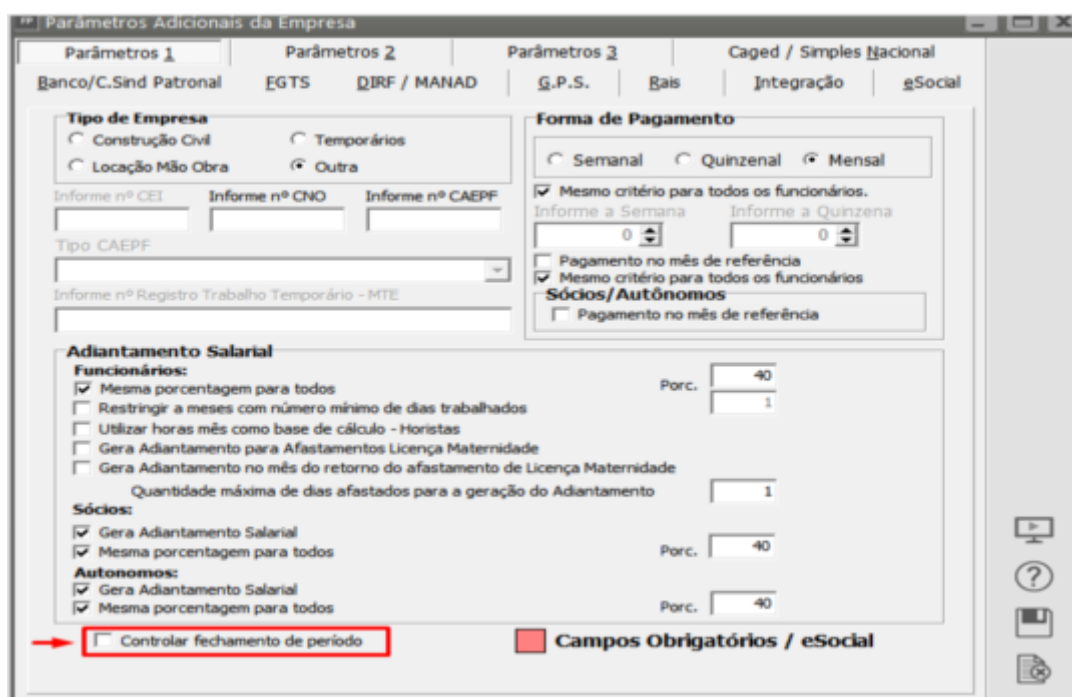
Parâmetros Adicionais da Empresa

Parâmetros 1 | Parâmetros 2 | Parâmetros 3 | Caged / Simples Nacional
Banco/C.Sind Patronal | FGTS | DIRF / MANAD | G.P.S. | Rais | Integração | eSocial

Tipo de Empresa
Construção Civil
Temporários
Locação Mão Obra
Outra

Informe nº CEI
Informe nº CNO
Informe nº CAEPF

Tipo CAEPF

Informe nº Registro Trabalho Temporário - MTE

Forma de Pagamento
Semanal
Quinzenal
Mensal

Mesmo critério para todos os funcionários.
Informe a Semana
Informe a Quinzena
0
0
Pagamento no mês de referência
Mesmo critério para todos os funcionários
Sócios/Autônomos
Pagamento no mês de referência

Adiantamento Salarial
Funcionários:
Mesma porcentagem para todos
Porc. 40
Restringir a meses com número mínimo de dias trabalhados
1
Utilizar horas mês como base de cálculo - Horistas
Gera Adiantamento para Afastamentos Licença Maternidade
Gera Adiantamento no mês do retorno do afastamento de Licença Maternidade
Quantidade máxima de dias afastados para a geração do Adiantamento
1
Sócios:
Gera Adiantamento Salarial
Mesma porcentagem para todos
Porc. 40
Autonomos:
Gera Adiantamento Salarial
Mesma porcentagem para todos
Porc. 40

Controlar fechamento de período

Campos Obrigatórios / eSocial